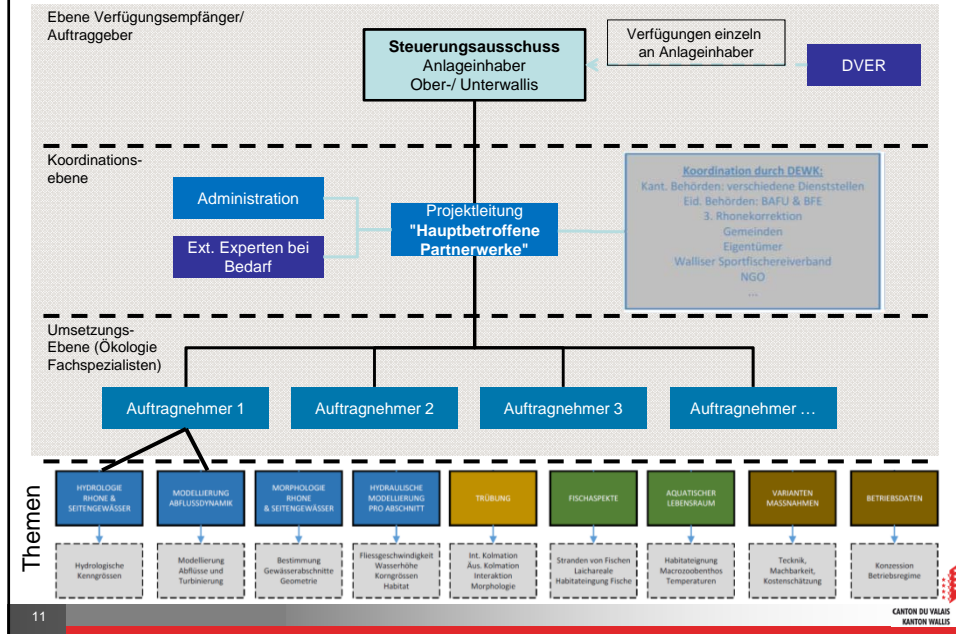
Ebene Verfügungsempfänger/ Auftraggeber

Steuerungsausschuss
Anlageinhaber
Ober-/ Unterwallis

Verfügungen einzeln an Anlageinhaber

DVER

Koordinations-ebene

Administration

Ext. Experten bei Bedarf

Projektleitung
"Hauptbetroffene Partnerwerke"

Koordination durch DEWK:
Kant. Behörden: verschiedene Dienststellen
Eid. Behörden: BAFU & BFE
3. Rhonekorrektion
Gemeinden
Eigentümer
Walliser Sportfischereiverband
NGO
...

Umsetzungs-Ebene (Ökologie Fachspezialisten)

Auftragnehmer 1

Auftragnehmer 2

Auftragnehmer 3

Auftragnehmer ...

Themen

HYDROLOGIE RHONE & SEITENGEWÄSSER

MODELLIERUNG ABFLUSSDYNAMIK

MORPHOLOGIE RHONE & SEITENGEWÄSSER

HYDRAULISCHE MODELLIERUNG PRO ABSCHNITT

TRÜBUNG

FISCHASPEKTE

AQUATISCHER LEBENSRAUM

VARIANTEN MASSNAHMEN

BETRIEBSDATEN

Hydrologische Kenngrössen

Modellierung Abflüsse und Turbinierung

Bestimmung Gewässerabschnitte Geometrie

Fliessgeschwindigkeit Wasserhöhe Korngrössen Habitat

Int. Kolmation Äus. Kolmation Interaktion Morphologie

Stranden von Fischen Laichareale Habitateignung Fische

Habitateignung Macrozoobenthos Temperaturen

Technik, Machbarkeit, Kostenschätzung

Konzession Betriebsregime

11

CANTON DU VALAIS
KANTON WALLIS